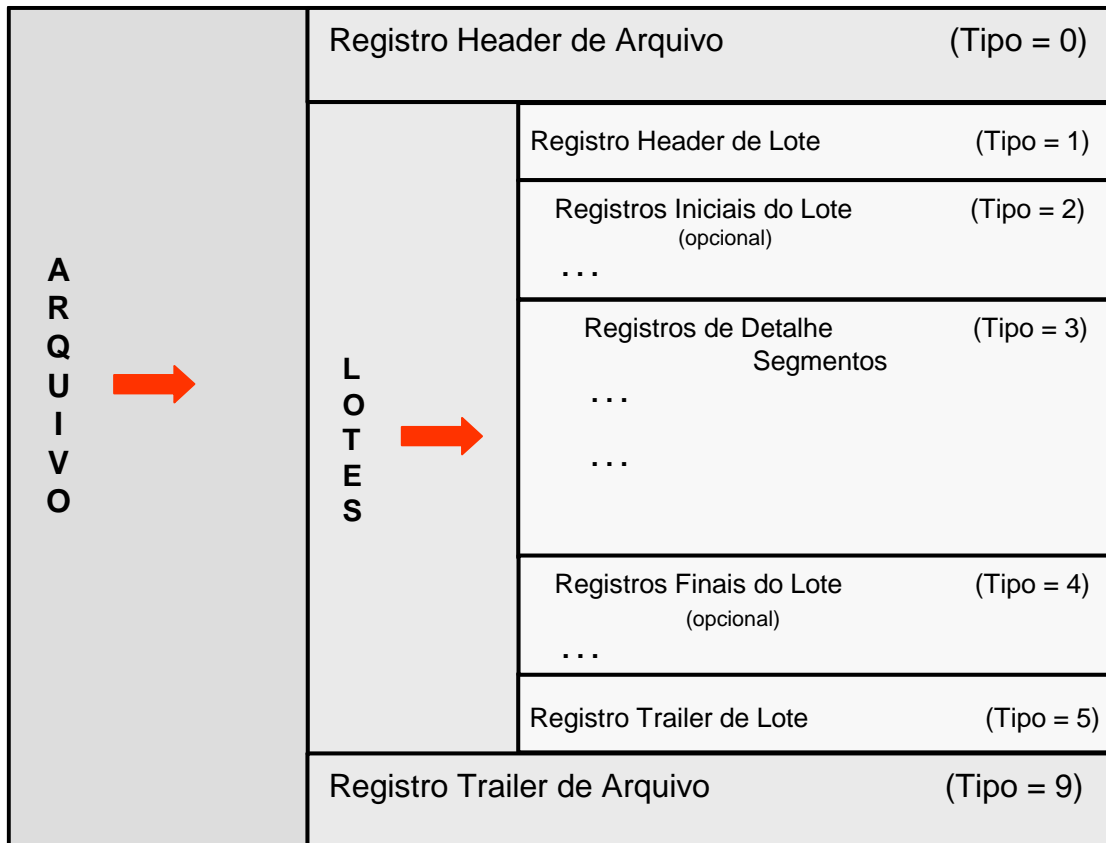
A
R
Q
U
I
V
O

Registro Header de Arquivo (Tipo = 0)

L
O
T
E
S

Registro Header de Lote (Tipo = 1)

Registros Iniciais do Lote (Tipo = 2)
(opcional)
...

Registros de Detalhe (Tipo = 3)
Segmentos
...
...

Registros Finais do Lote (Tipo = 4)
(opcional)
...

Registro Trailer de Lote (Tipo = 5)

Registro Trailer de Arquivo (Tipo = 9)